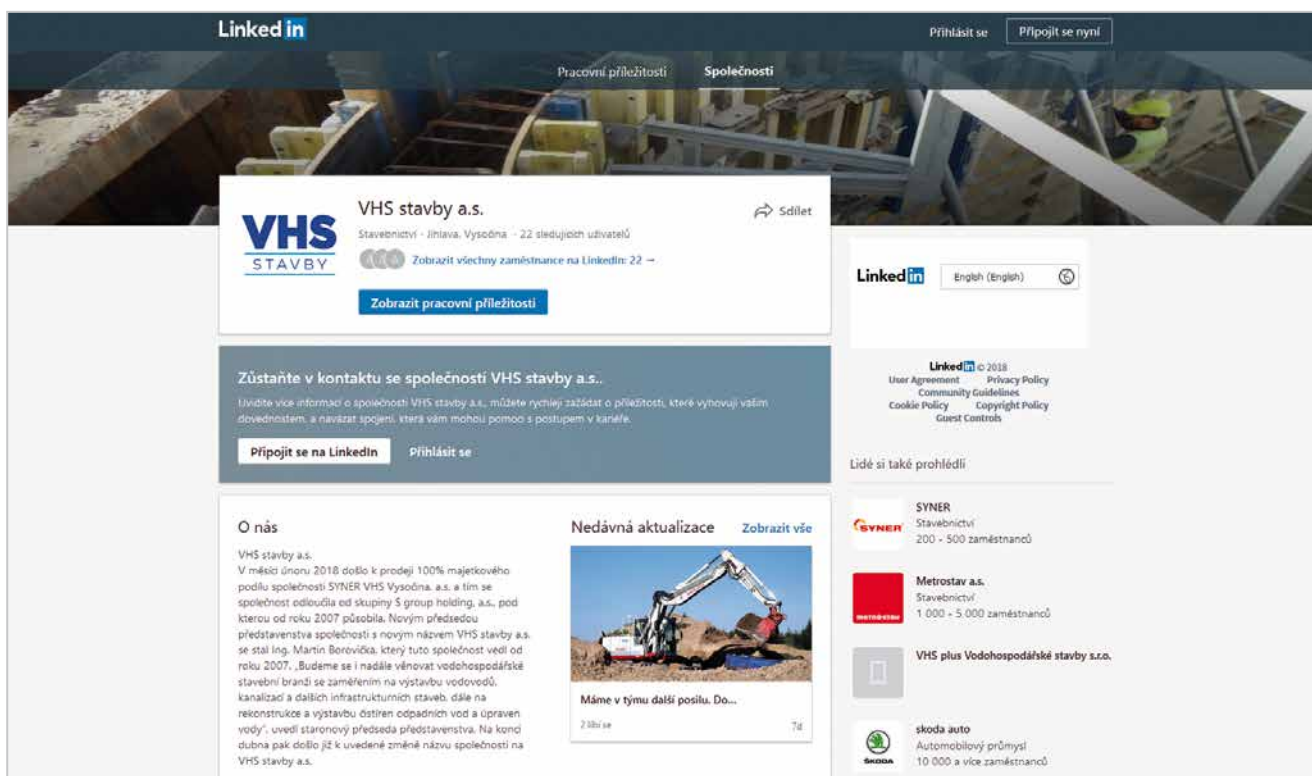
Linked in

Přihlásit se

Připojit se nyní

Pracovní příležitosti

Společnosti

VHS STAVBY

VHS stavby a.s.

Sdílet

Stavebnictví · Jihlava, Vysočina · 22 sledujících uživatelů

Zobrazit všechny zaměstnance na LinkedIn: 22 →

Zobrazit pracovní příležitosti

Zůstaňte v kontaktu se společností VHS stavby a.s..

Uvidíte více informací o společnosti VHS stavby a.s., můžete rychlej zažádat o příležitosti, které vyhovují vašim dovednostem, a navázat spojení, která vám mohou pomoci s postupem v kariéře.

Připojit se na LinkedIn

Přihlásit se

O nás

VHS stavby a.s.
V měsíci únoru 2018 došlo k prodeji 100% majetkového podílu společnosti SYNER VHS Vysočina, a.s. a tím se společnost odloučila od skupiny S group holding, a.s., pod kterou od roku 2007 působila. Novým předsedou představenstva společnosti s novým názvem VHS stavby a.s. se stal Ing. Martin Borovička, který tuto společnost vedl od roku 2007. „Budeme se i nadále věnovat vodohospodářské stavební branži se zaměřením na výstavbu vodovodů, kanalizací a dalších infrastrukturních staveb, dále na rekonstrukce a výstavbu čistíren odpadních vod a úpraven vody“, uvedl staronový předseda představenstva. Na konci dubna pak došlo již k uvedené změně názvu společnosti na VHS stavby a.s.

Nedávná aktualizace

Zobrazit vše

Máme v týmu další posilu. Do...

2 líbí se

7d

Linked in

English (English)

Linked in © 2018
User Agreement Privacy Policy
Community Guidelines
Cookie Policy Copyright Policy
Guest Controls

Lidé si také prohlédli

SYNER
SYNER
Stavebnictví
200 - 500 zaměstnanců

Metrostav a.s.
Stavebnictví
1 000 - 5 000 zaměstnanců

VHS plus Vodohospodářské stavby s.r.o.

ŠKODA
skoda auto
Automobilový průmysl
10 000 a více zaměstnanců